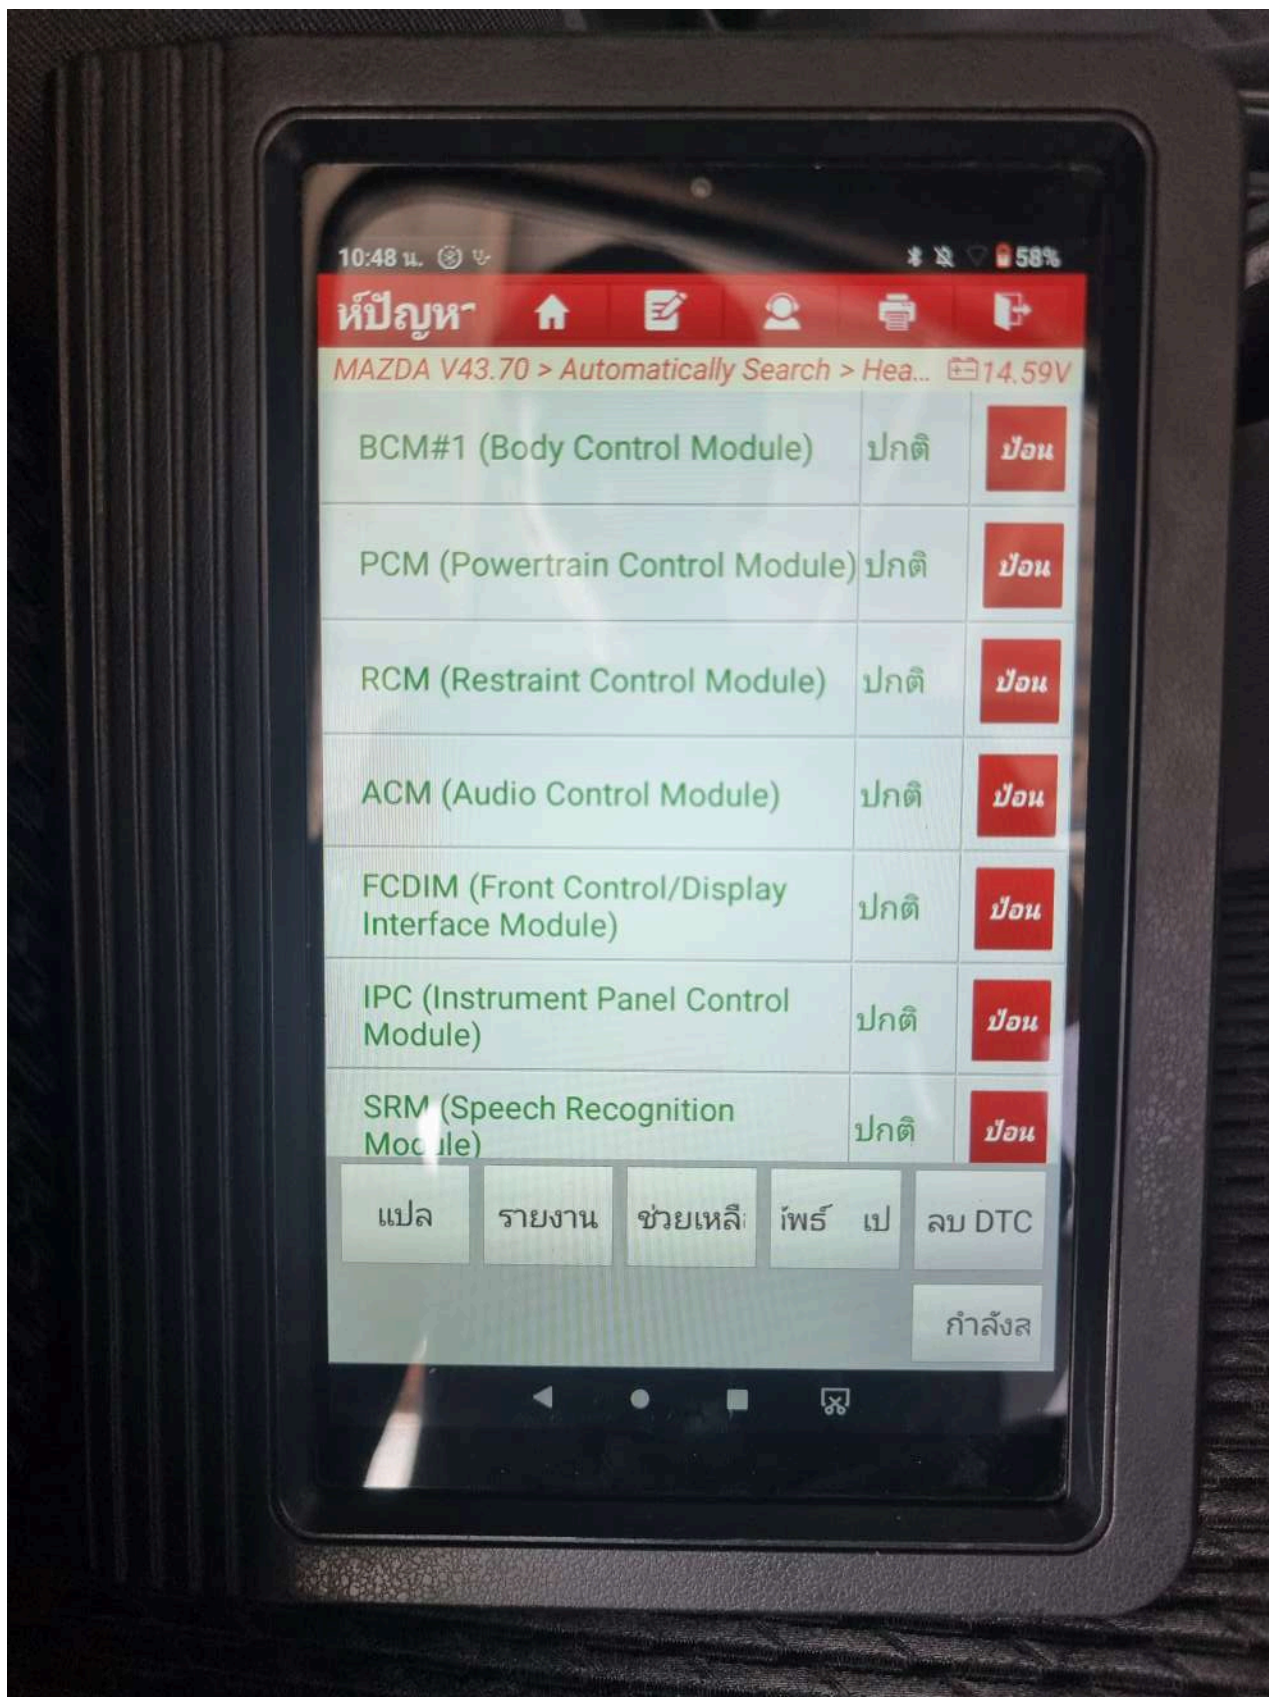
10:48 น.

58%

ห์ปัญหา

MAZDA V43.70 > Automatically Search > Hea... 14.59V

| | | |
|---|---|---|
| BCM#1 (Body Control Module) | ปกติ | ป้อน |
| PCM (Powertrain Control Module) | ปกติ | ป้อน |
| RCM (Restraint Control Module) | ปกติ | ป้อน |
| ACM (Audio Control Module) | ปกติ | ป้อน |
| FCDIM (Front Control/Display Interface Module) | ปกติ | ป้อน |
| IPC (Instrument Panel Control Module) | ปกติ | ป้อน |
| SRM (Speech Recognition Module) | ปกติ | ป้อน |

แปล | รายงาน | ช่วยเหลื | โพร์ เป | ลบ DTC

กำลังส